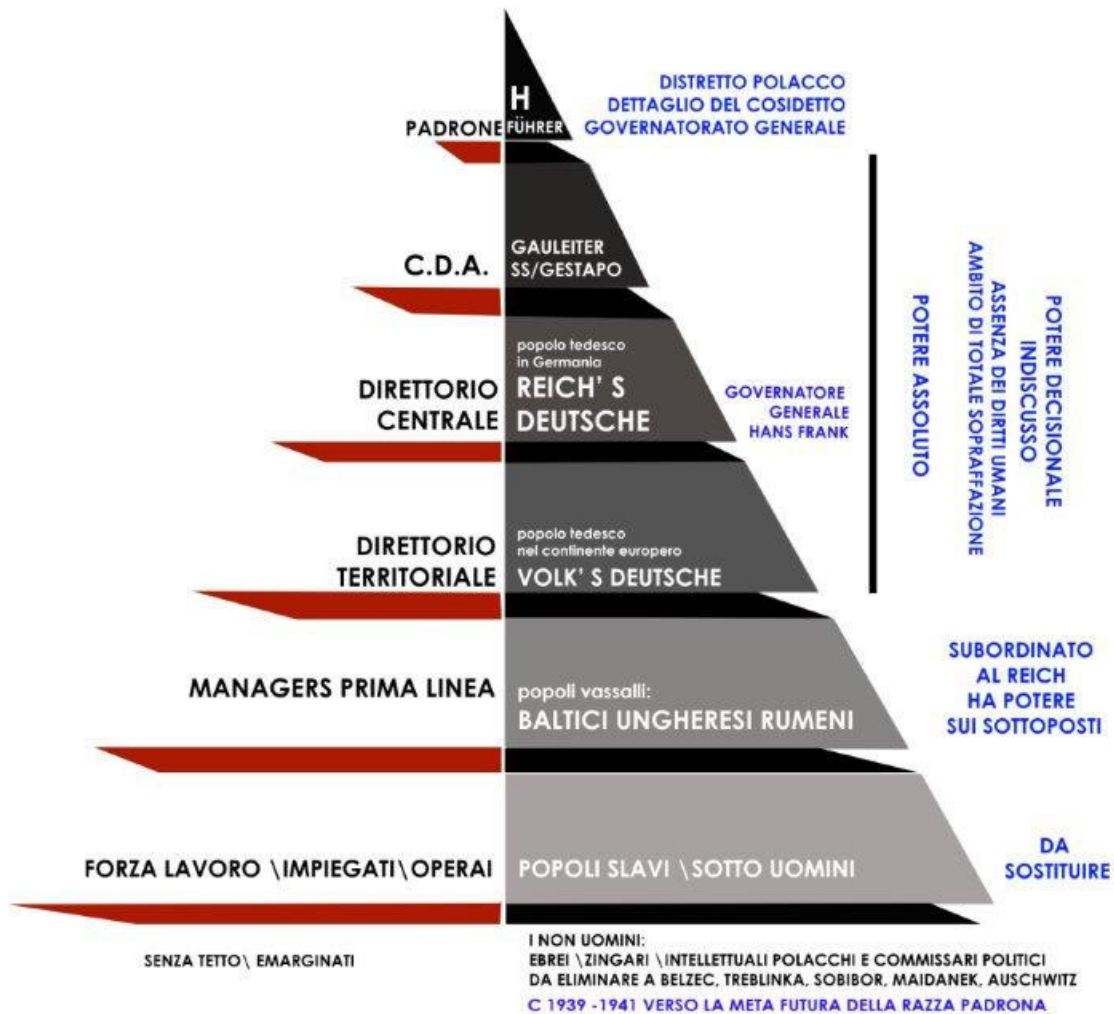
H
PADRONE FÜHRER

DISTRETTO POLACCO
DETTAGLIO DEL COSIDETTO
GOVERNATORATO GENERALE

C.D.A.
GAULEITER
SS/GESTAPO

DIRETTORIO CENTRALE
popolo tedesco in Germania
REICH' S DEUTSCHE

GOVERNATORE
GENERALE
HANS FRANK

DIRETTORIO TERRITORIALE
popolo tedesco nel continente europero
VOLK' S DEUTSCHE

POTERE ASSOLUTO

ASSENZA DEI DIRTTI UMANI
AMBITO DI TOTALE SOPRAFFAZIONE

POTERE DECISIONALE
INDISCUSSO

MANAGERS PRIMA LINEA
popoli vassalli:
BALTICI UNGHERESI RUMENI

SUBORDINATO
AL REICH
HA POTERE
SUI SOTTOPOSTI

FORZA LAVORO \IMPIEGATI\OPERAI
POPOLI SLAVI \SOTTO UOMINI

DA
SOSTITUIRE

SENZA TETTO\ EMARGINATI

I NON UOMINI:
EBREI \ZINGARI \INTELLETTUALI POLACCHI E COMMISSARI POLITICI
DA ELIMINARE A BELZEC, TREBLINKA, SOBIBOR, MAIDANEK, AUSCHWITZ
C 1939 -1941 VERSO LA META FUTURA DELLA RAZZA PADRONA